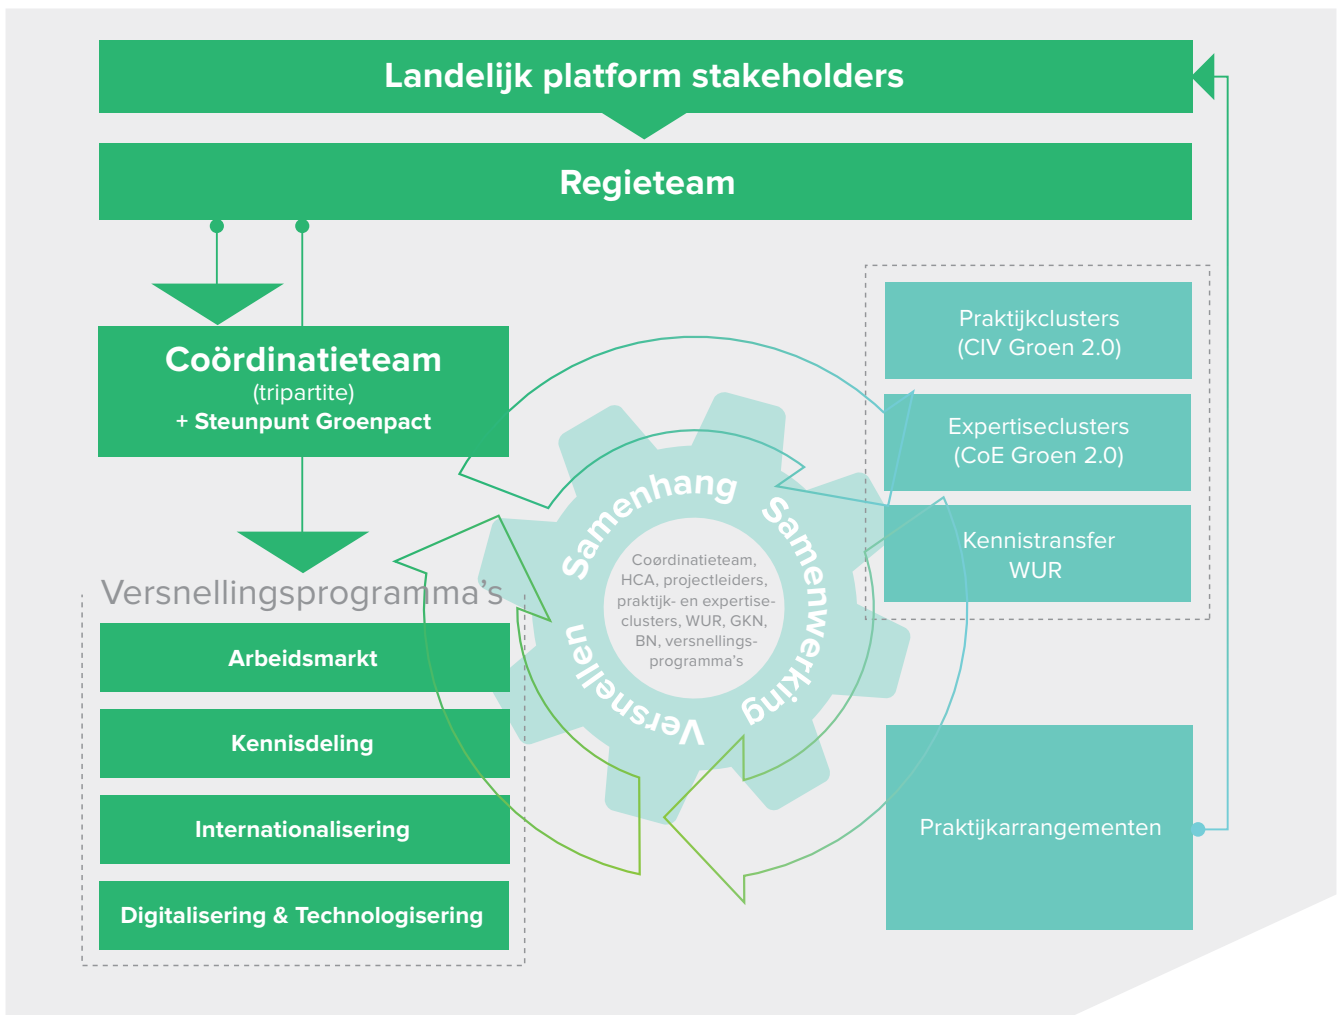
Landelijk platform stakeholders

Regieteam

Coördinatieteam
(tripartite)
+ Steunpunt Groenpact

Versnellingsprogramma's

Arbeidsmarkt

Kennisdeling

Internationalisering

Digitalisering & Technologisering

Samenhang

Samenwerking

Versnellen

Coördinatieteam, HCA, projectleiders, praktijk- en expertiseclusters, WUR, GKN, BN, versnellingsprogramma's

Praktijkclusters
(CIV Groen 2.0)

Expertiseclusters
(CoE Groen 2.0)

Kennistransfer
WUR

Praktijkarrangementen